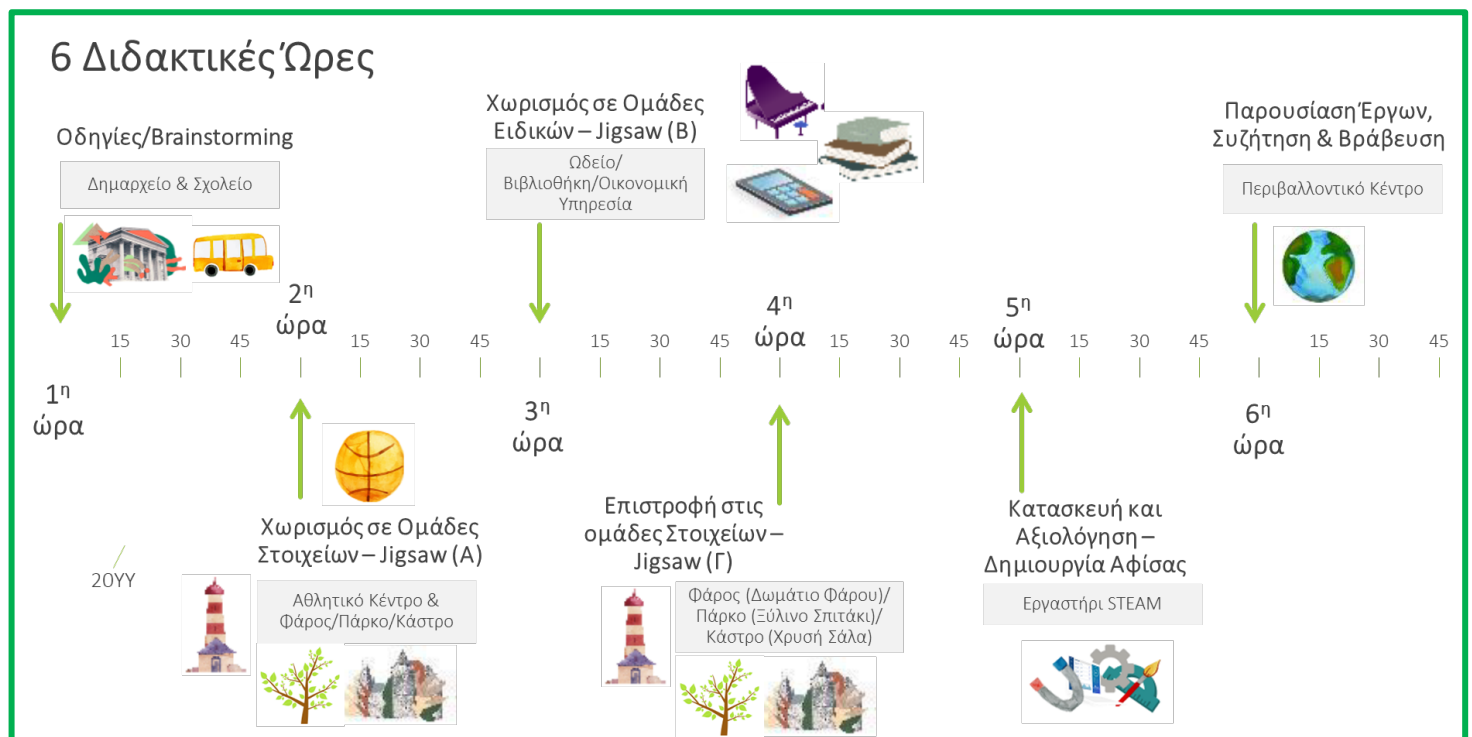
6 Διδακτικές Ώρες

Οδηγίες/Brainstorming

Δημαρχείο & Σχολείο

Χωρισμός σε Ομάδες Ειδικών – Jigsaw (B)

Ωδείο/ Βιβλιοθήκη/Οικονομική Υπηρεσία

Παρουσίαση Έργων, Συζήτηση & Βράβευση

Περιβαλλοντικό Κέντρο

2η ώρα

15 30 45

15 30 45

15 30 45

4η ώρα

15 30 45

5η ώρα

15 30 45

15 30 45

1η ώρα

3η ώρα

6η ώρα

Χωρισμός σε Ομάδες Στοιχείων – Jigsaw (A)

20YY

Αθλητικό Κέντρο & Φάρος/Πάρκο/Κάστρο

Επιστροφή στις ομάδες Στοιχείων – Jigsaw (Γ)

Φάρος (Δωμάτιο Φάρου)/ Πάρκο (Ξύλινο Σπιτάκι)/ Κάστρο (Χρυσή Σάλα)

Κατασκευή και Αξιολόγηση – Δημιουργία Αφίσας

Εργαστήρι STEAM